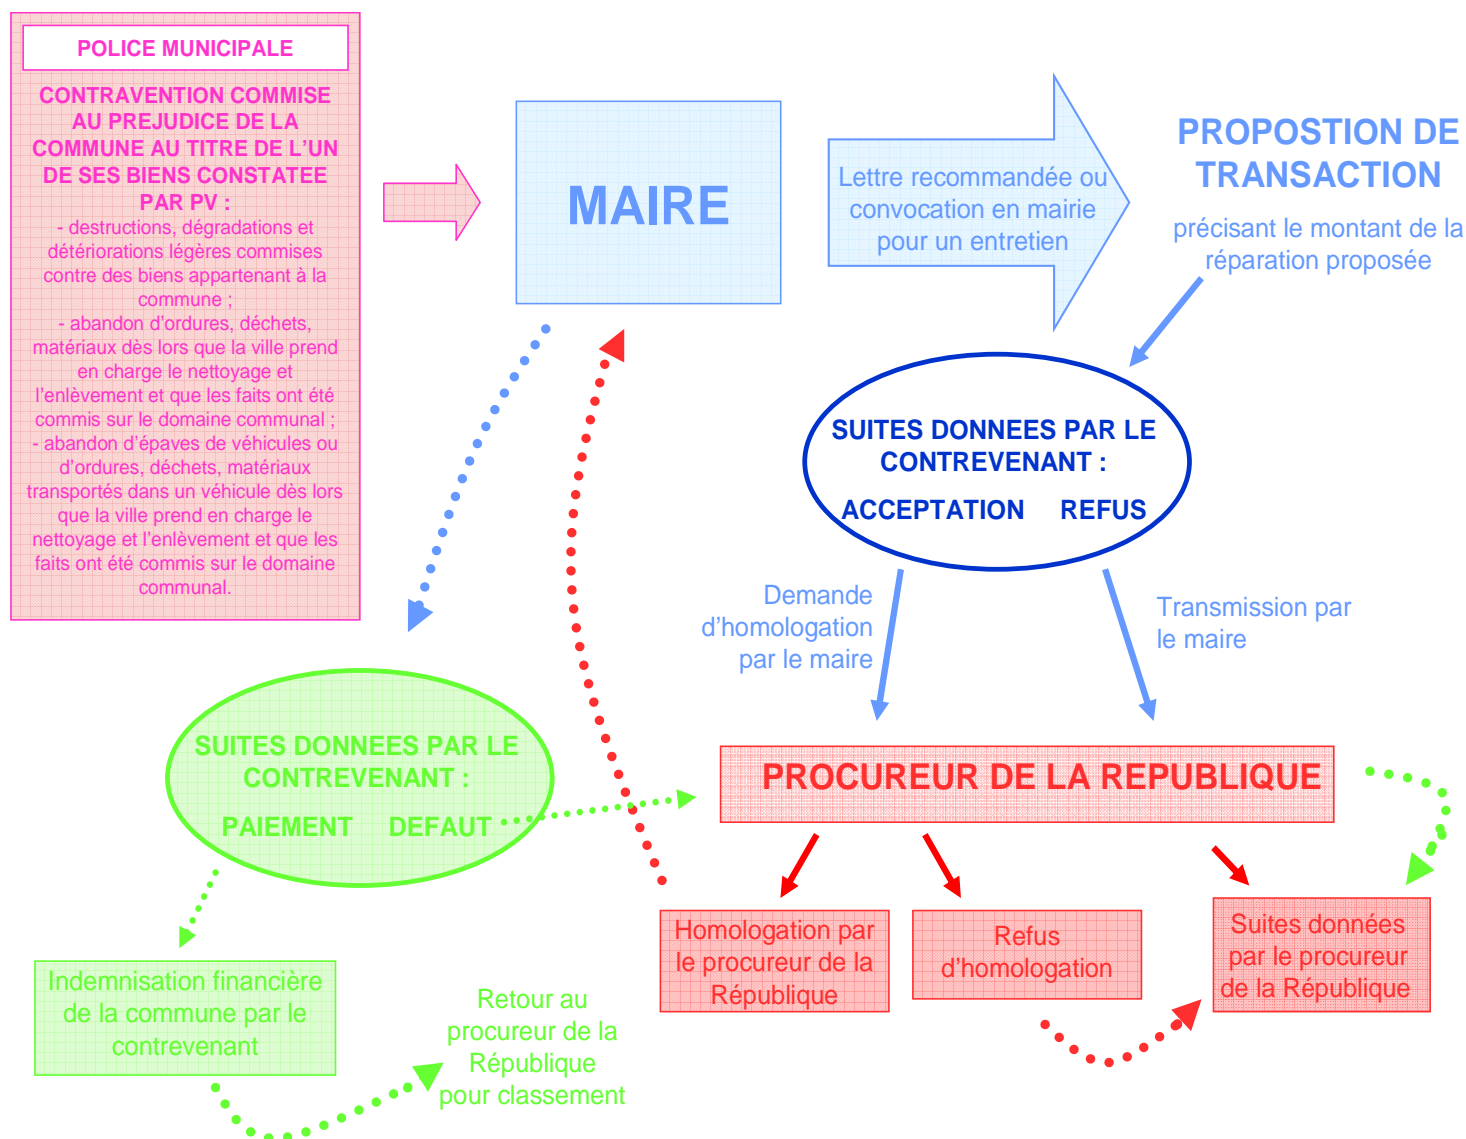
POLICE MUNICIPALE

CONTRAVENTION COMMISE AU PREJUDICE DE LA COMMUNE AU TITRE DE L'UN DE SES BIENS CONSTATEE PAR PV :
- destructions, dégradations et détériorations légères commises contre des biens appartenant à la commune ;
- abandon d'ordures, déchets, matériaux dès lors que la ville prend en charge le nettoyage et l'enlèvement et que les faits ont été commis sur le domaine communal ;
- abandon d'épaves de véhicules ou d'ordures, déchets, matériaux transportés dans un véhicule dès lors que la ville prend en charge le nettoyage et l'enlèvement et que les faits ont été commis sur le domaine communal.

MAIRE

Lettre recommandée ou convocation en mairie pour un entretien

PROPOSTION DE TRANSACTION

précisant le montant de la réparation proposée

SUITES DONNEES PAR LE CONTREVENANT :

ACCEPTATION REFUS

Demande d'homologation par le maire

Transmission par le maire

SUITES DONNEES PAR LE CONTREVENANT :

PAIEMENT DEFAUT

PROCUREUR DE LA REPUBLIQUE

Homologation par le procureur de la République

Refus d'homologation

Suites données par le procureur de la République

Indemnisation financière de la commune par le contrevenant

Retour au procureur de la République pour classement